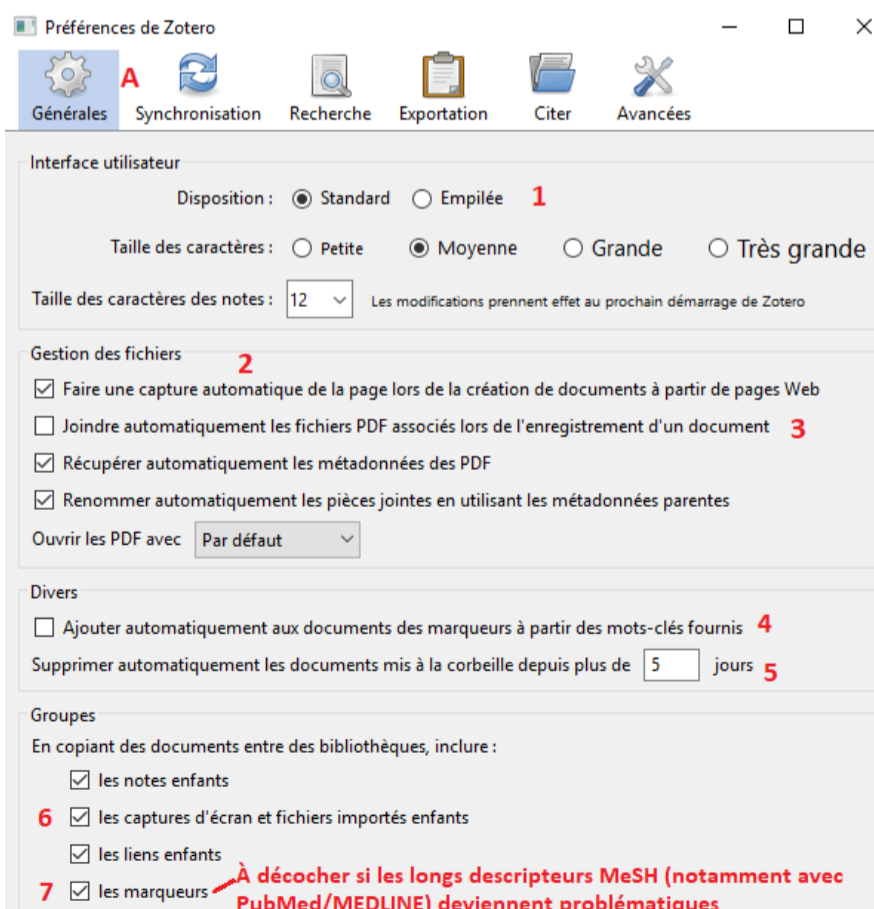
Préférences de Zotero

Générales A Synchronisation Recherche Exportation Citer Avancées

Interface utilisateur

Disposition : Standard Empilée 1

Taille des caractères : Petite Moyenne Grande Très grande

Taille des caractères des notes : 12 Les modifications prennent effet au prochain démarrage de Zotero

Gestion des fichiers 2

Faire une capture automatique de la page lors de la création de documents à partir de pages Web

Joindre automatiquement les fichiers PDF associés lors de l'enregistrement d'un document 3

Récupérer automatiquement les métadonnées des PDF

Renommer automatiquement les pièces jointes en utilisant les métadonnées parentes

Ouvrir les PDF avec Par défaut

Divers

Ajouter automatiquement aux documents des marqueurs à partir des mots-clés fournis 4

Supprimer automatiquement les documents mis à la corbeille depuis plus de 5 jours 5

Groupes

En copiant des documents entre des bibliothèques, inclure :

les notes enfants

6 les captures d'écran et fichiers importés enfants

les liens enfants

7 les marqueurs À décocher si les longs descripteurs MeSH (notamment avec PubMed/MEDLINE) deviennent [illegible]